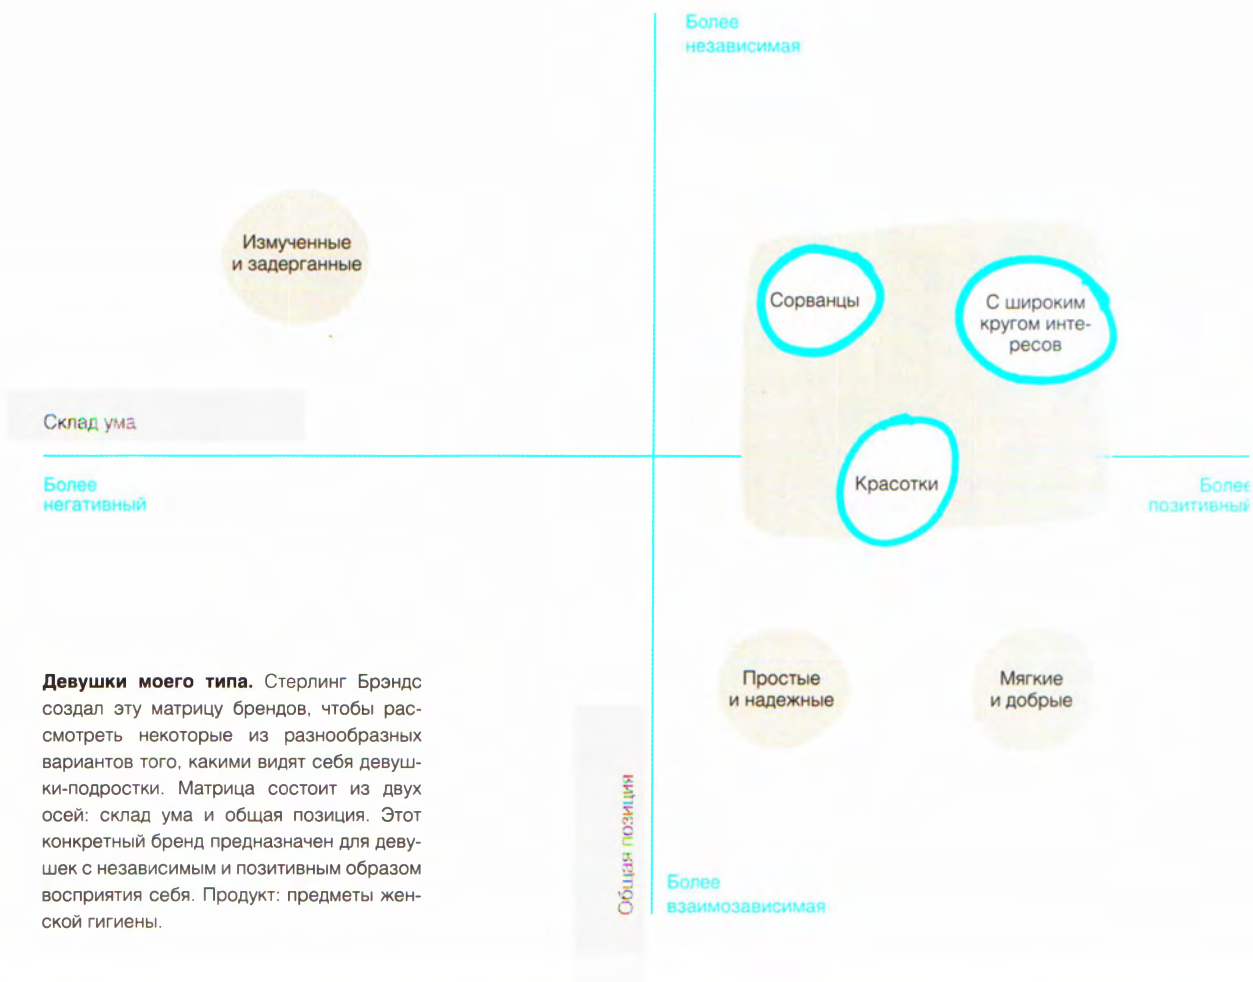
Более
независимая

Измученные
и задерганные

Сорванцы

С широким
кругом интересов

Склад ума

Более
негативный

Красотки

Более
позитивны

Простые
и надежные

Мягкие
и добрые

**Девушки моего типа.** Стерлинг Брэндс создал эту матрицу брендов, чтобы рассмотреть некоторые из разнообразных вариантов того, какими видят себя девушки-подростки. Матрица состоит из двух осей: склад ума и общая позиция. Этот конкретный бренд предназначен для девушек с независимым и позитивным образом восприятия себя. Продукт: предметы женской гигиены.

Общая позиция

Более
взаимозависимая